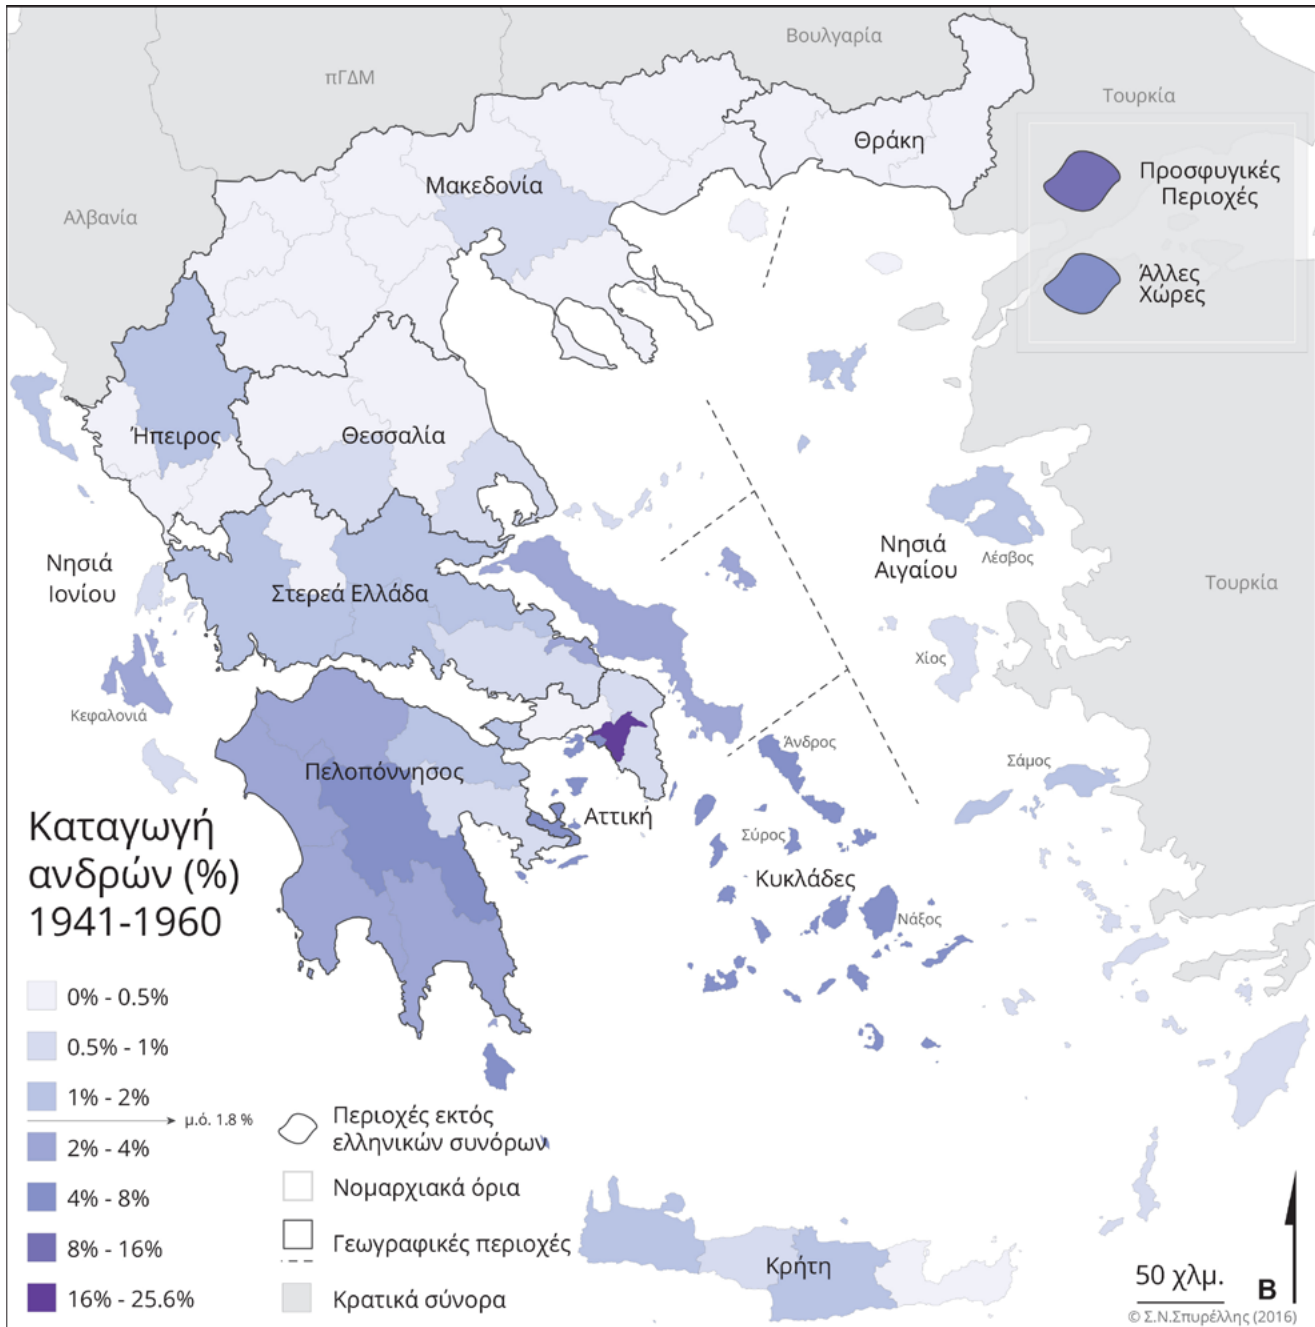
Βουλγαρία

πΓΔΜ

Τουρκία

Θράκη

Προσφυγικές Περιοχές

Άλλες Χώρες

Μακεδονία

Αλβανία

Ήπειρος

Θεσσαλία

Νησιά Ιονίου

Στερεά Ελλάδα

Νησιά Αιγαίου

Λέσβος

Τουρκία

Χίος

Κεφαλονιά

Πελοπόννησος

Άνδρος

Σάμος

Αττική

Σύρος

Κυκλάδες

Νάξος

Καταγωγή ανδρών (%) 1941-1960

0% - 0.5%

0.5% - 1%

1% - 2%

μ.ό. 1.8 %

2% - 4%

4% - 8%

8% - 16%

16% - 25.6%

Περιοχές εκτός ελληνικών συνόρων

Νομαρχιακά όρια

Γεωγραφικές περιοχές

Κρατικά σύνορα

Κρήτη

50 χλμ.

Β

© Σ.Ν.Σπυρέλλης (2016)